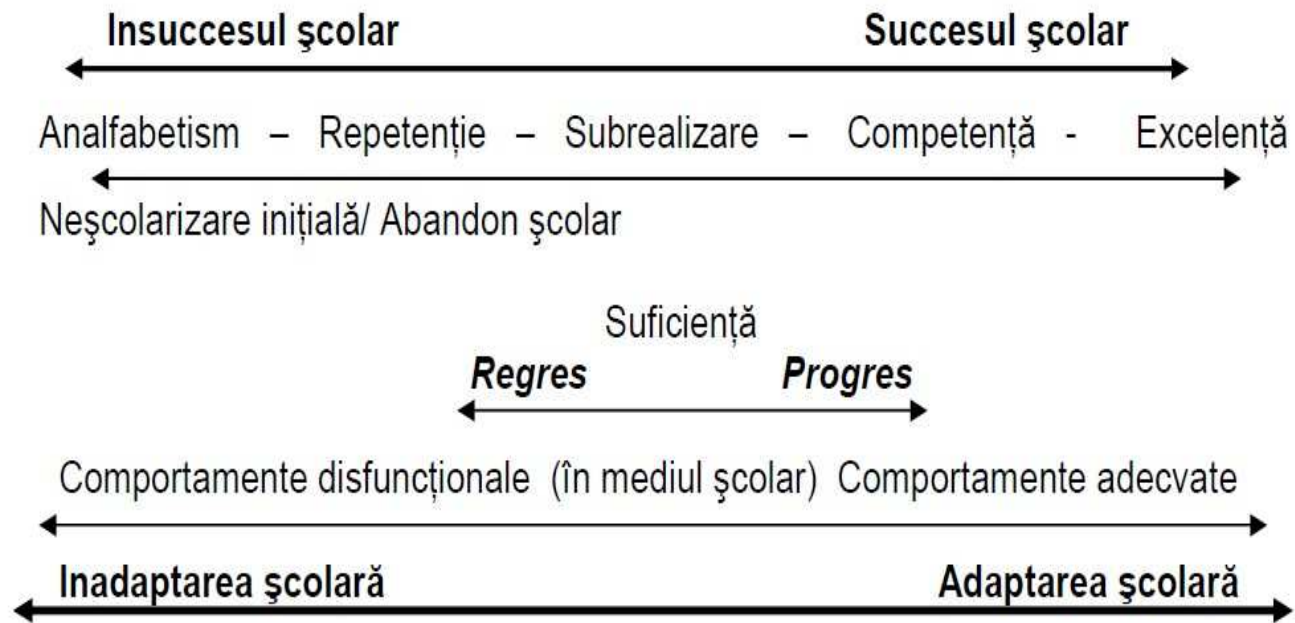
Insuccesul şcolar Succesul şcolar

Analfabetism – Repetenție – Subrealizare – Competență - Excelență

Neşcolarizare inițială/ Abandon şcolar

Suficiență

Regres Progres

Comportamente disfuncționale (în mediul şcolar) Comportamente adecvate

Inadaptarea şcolară Adaptarea şcolară